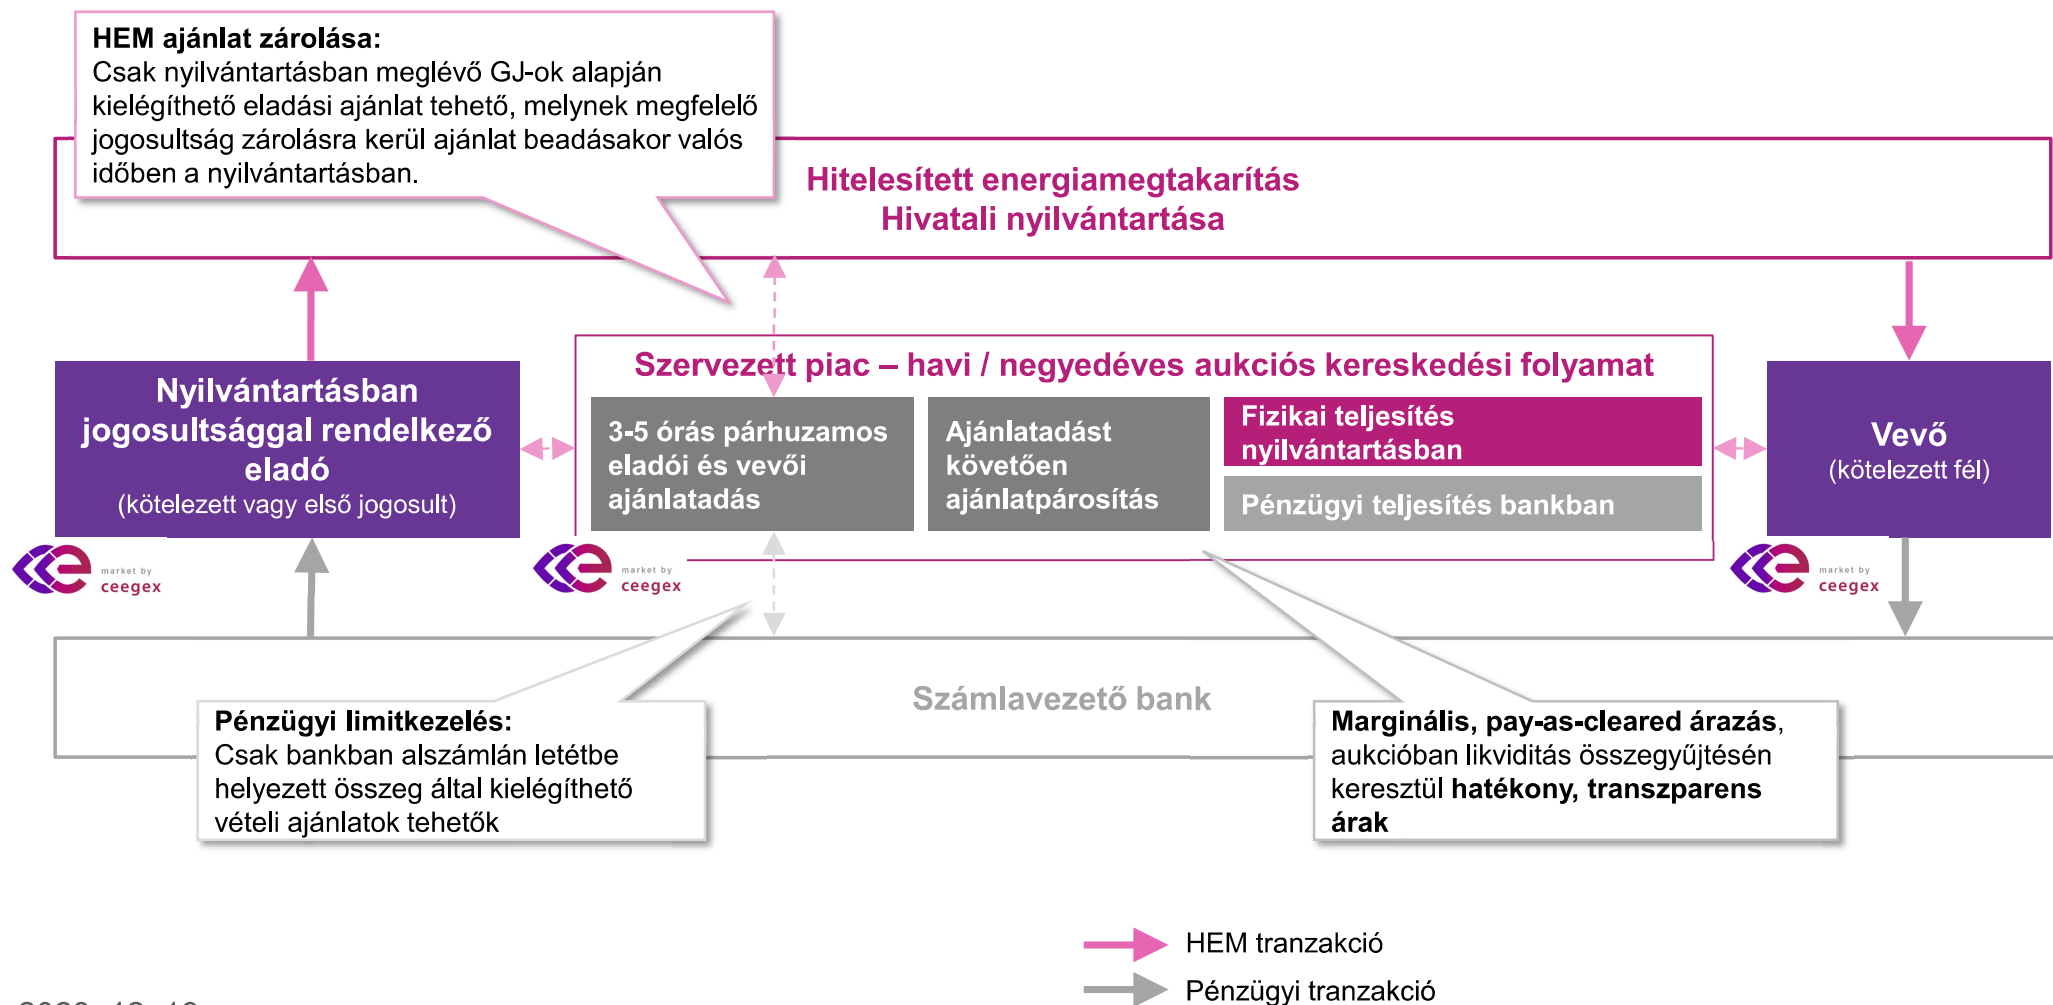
HEM ajánlat zárolása:
Csak nyilvántartásban meglévő GJ-ok alapján kielégíthető eladási ajánlat tehető, melynek megfelelő jogosultság zárolásra kerül ajánlat beadásakor valós időben a nyilvántartásban.

Hitelesített energiamegtakarítás
Hivatali nyilvántartása

Nyilvántartásban jogosultsággal rendelkező eladó
(kötelezett vagy első jogosult)

market by ceegex

Szervezett piac – havi / negyedéves aukciós kereskedési folyamat

3-5 órás párhuzamos eladói és vevői ajánlatadás

Ajánlatadást követően ajánlatpárosítás

Fizikai teljesítés nyilvántartásban

Pénzügyi teljesítés bankban

market by ceegex

Vevő
(kötelezett fél)

market by ceegex

Számlavezető bank

Pénzügyi limitkezelés:
Csak bankban alszámlán letétbe helyezett összeg által kielégíthető vételi ajánlatok tehetők

Marginális, pay-as-cleared árazás, aukcióban likviditás összegyűjtésén keresztül hatékony, transzparens árak

HEM tranzakció
Pénzügyi tranzakció

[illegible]